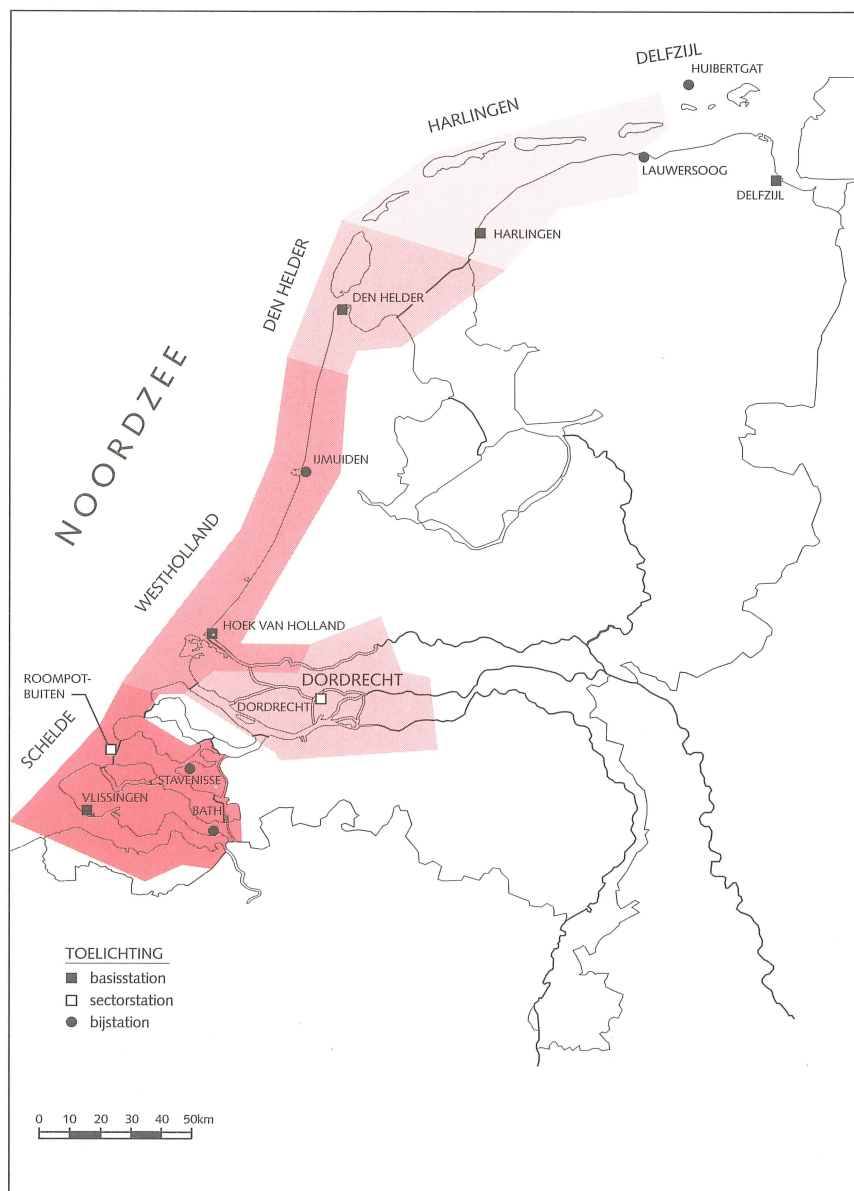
DELFZIJL
HUIBERTGAT
HARLINGEN
LAUWERSOOG
DELFZIJL
HARLINGEN
DEN HELDER
DEN HELDER
NOORDZEE
IJMUIDEN
WESTHOLLAND
HOEK VAN HOLLAND
DORDRECHT
DORDRECHT
ROOMPOT-BUITEN
SCHELDE
STAVENISSE
VLISSINGEN
BATH

TOELICHTING
basisstation
sectorstation
bijstation

0 10 20 30 40 50km